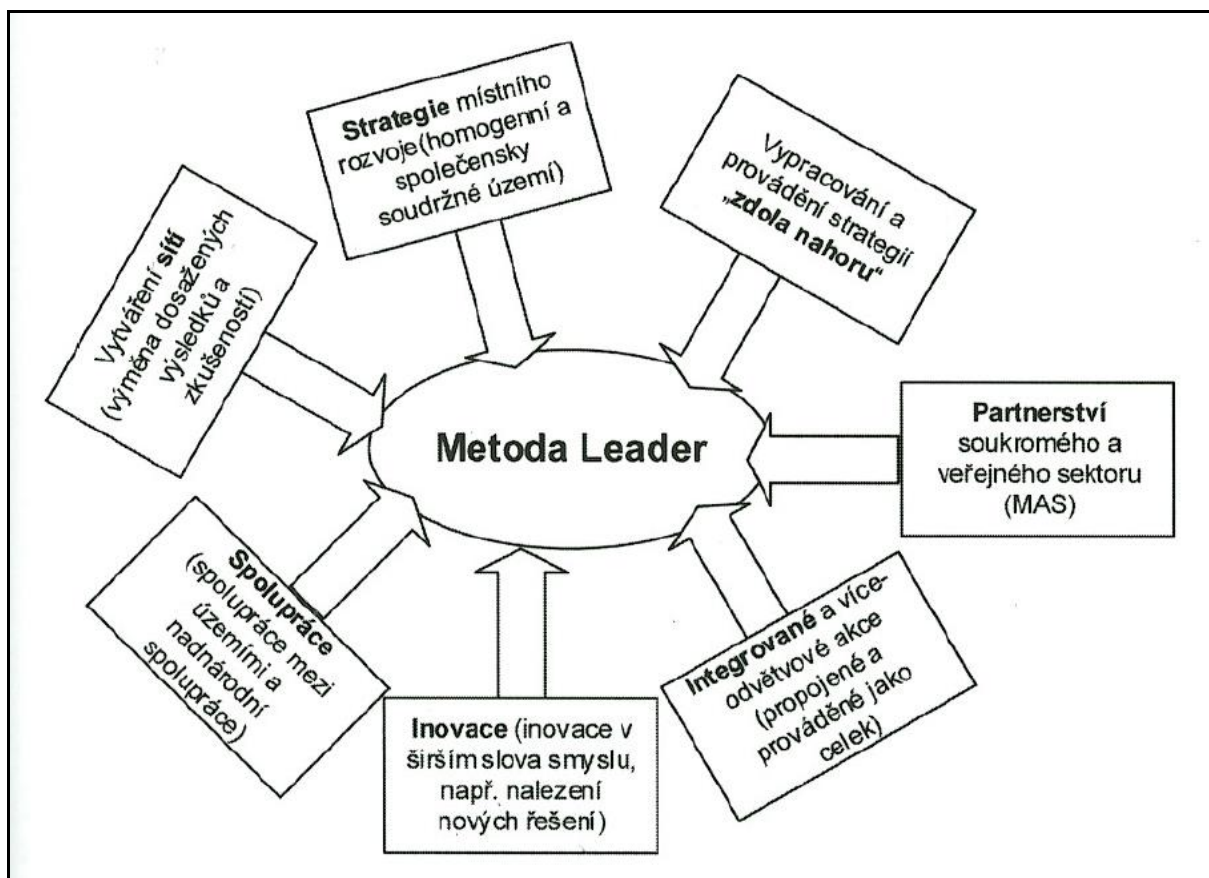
Strategie místního rozvoje(homogenní a společensky soudržné území)

Vypracování a provádění strategií „zdola nahoru"

Vytváření sítí (výměna dosažených výsledků a zkušeností)

Metoda Leader

Partnerství soukromého a veřejného sektoru (MAS)

Spolupráce (spolupráce mezi územími a nadnárodní spolupráce)

Inovace (inovace v širším slova smyslu, např. nalezení nových řešení)

Integrované a víceodvětvové akce (propojené a prováděné jako celek)